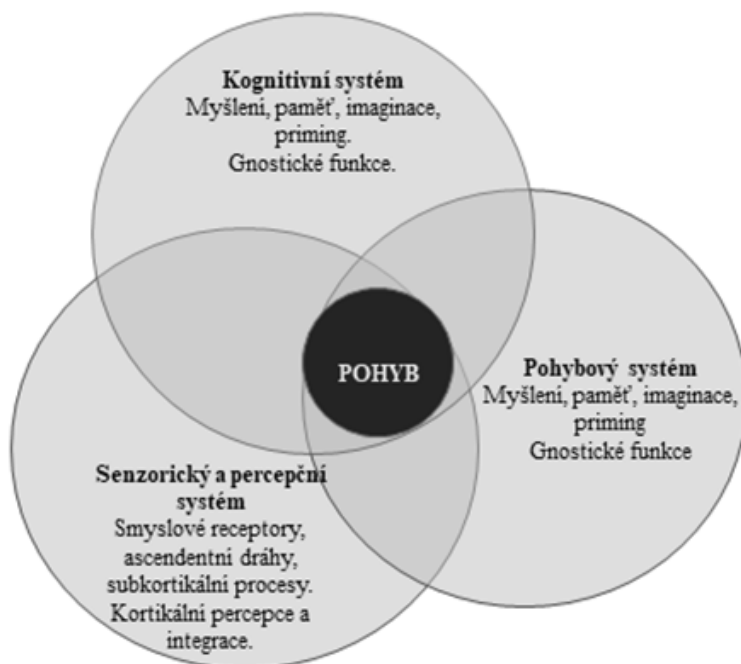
Kognitivní systém
Myšlení, paměť, imaginace, priming.
Gnostické funkce.

POHYB

Pohybový systém
Myšlení, paměť, imaginace, priming
Gnostické funkce

Senzorický a percepční systém
Smyslové receptory, ascendentní dráhy, subkortikální procesy.
Kortikální percepce a integrace.